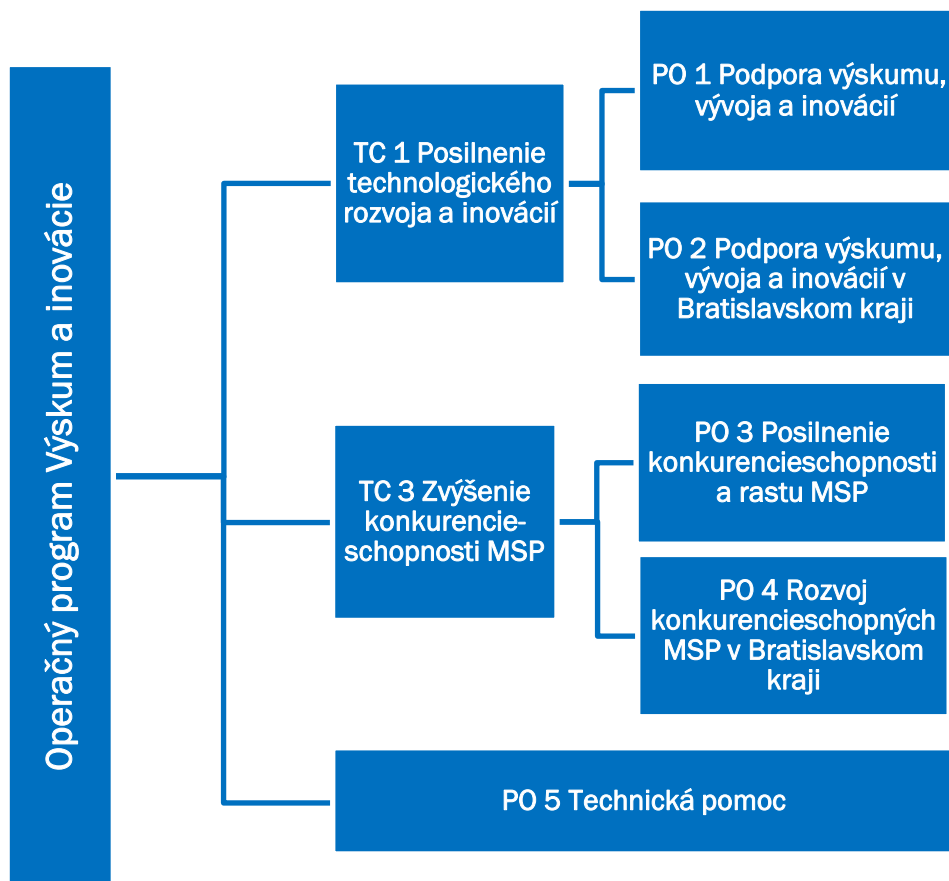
Operačný program Výskum a inovácie

TC 1 Posilnenie technologického rozvoja a inovácií

PO 1 Podpora výskumu, vývoja a inovácií

PO 2 Podpora výskumu, vývoja a inovácií v Bratislavskom kraji

TC 3 Zvýšenie konkurencieschopnosti MSP

PO 3 Posilnenie konkurencieschopnosti a rastu MSP

PO 4 Rozvoj konkurencieschopných MSP v Bratislavskom kraji

PO 5 Technická pomoc